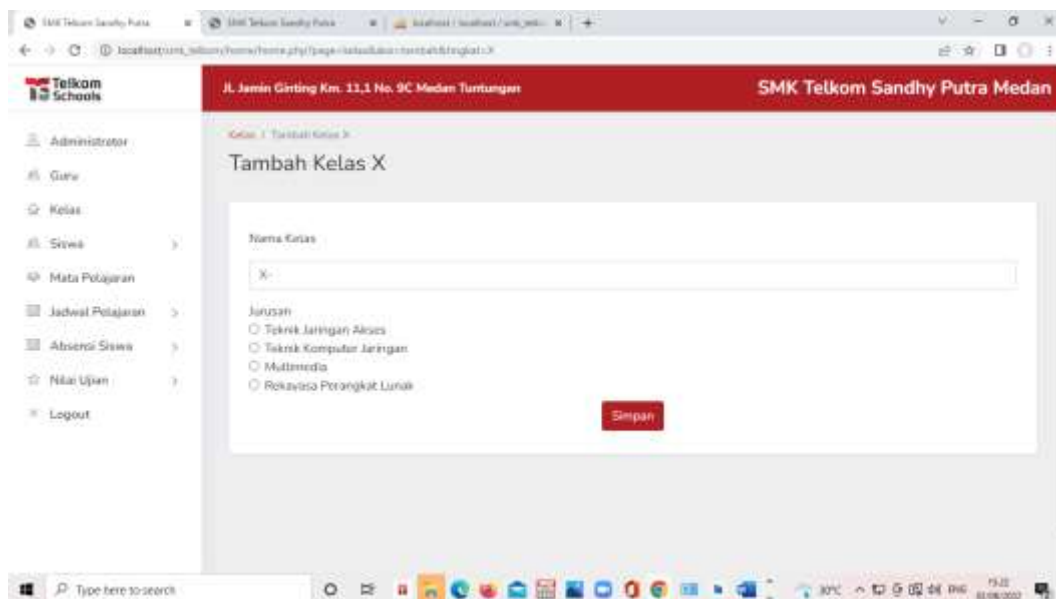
SMK Telkom Sandhy Putra | SMK Telkom Sandhy Putra | localhost / localhost / smk_telko | +

localhost/smk_telkom/home/home.php?page=kelas&aksi=tambah&tingkat=X

Telkom Schools

Jl. Jamin Ginting Km. 11,1 No. 9C Medan Tuntungan

SMK Telkom Sandhy Putra Medan

Administrator
Guru
Kelas
Siswa
Mata Pelajaran
Jadwal Pelajaran
Absensi Siswa
Nilai Ujian
Logout

Kelas / Tambah Kelas X

Tambah Kelas X

Nama Kelas

X-

Jurusan
Teknik Jaringan Akses
Teknik Komputer Jaringan
Multimedia
Rekayasa Perangkat Lunak

Simpan

Type here to search

30°C

ENG